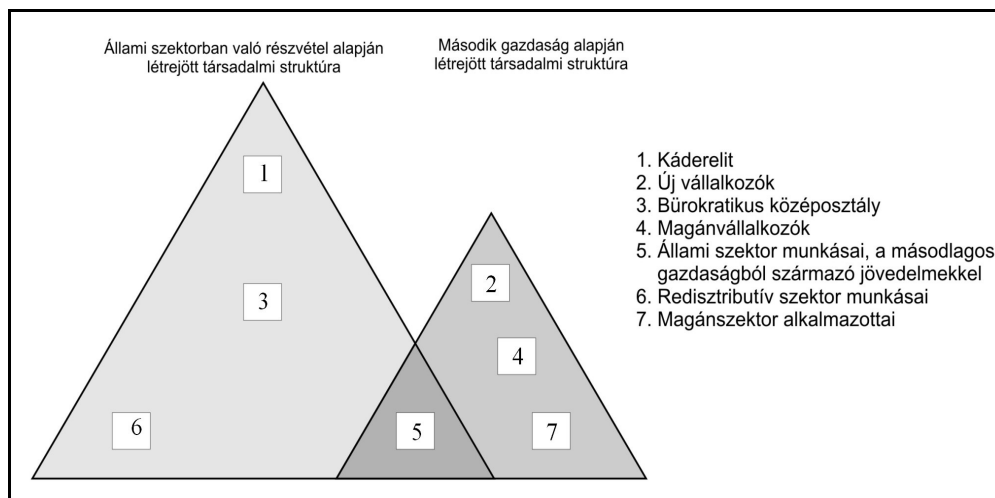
Állami szektorban való részvétel alapján létrejött társadalmi struktúra

Második gazdaság alapján létrejött társadalmi struktúra

1

3

6

5

2

4

7

1. Káderelit
2. Új vállalkozók
3. Bürokratikus középosztály
4. Magánvállalkozók
5. Állami szektor munkásai, a másodlagos gazdaságból származó jövedelmekkel
6. Redisztributív szektor munkásai
7. Magánszektor alkalmazottai